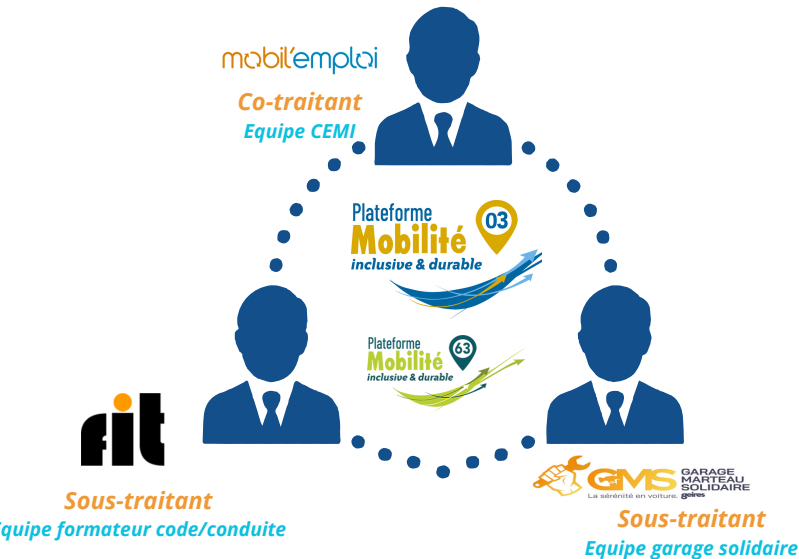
mobil'emploi

Co-traitant
Equipe CEMI

Plateforme
Mobilité 03
inclusive & durable

Plateforme
Mobilité 63
inclusive & durable

fit

Sous-traitant
quipe formateur code/conduite

GMS GARAGE MARTEAU SOLIDAIRE
La sérénité en voiture. geires

Sous-traitant
Equipe garage solidaire